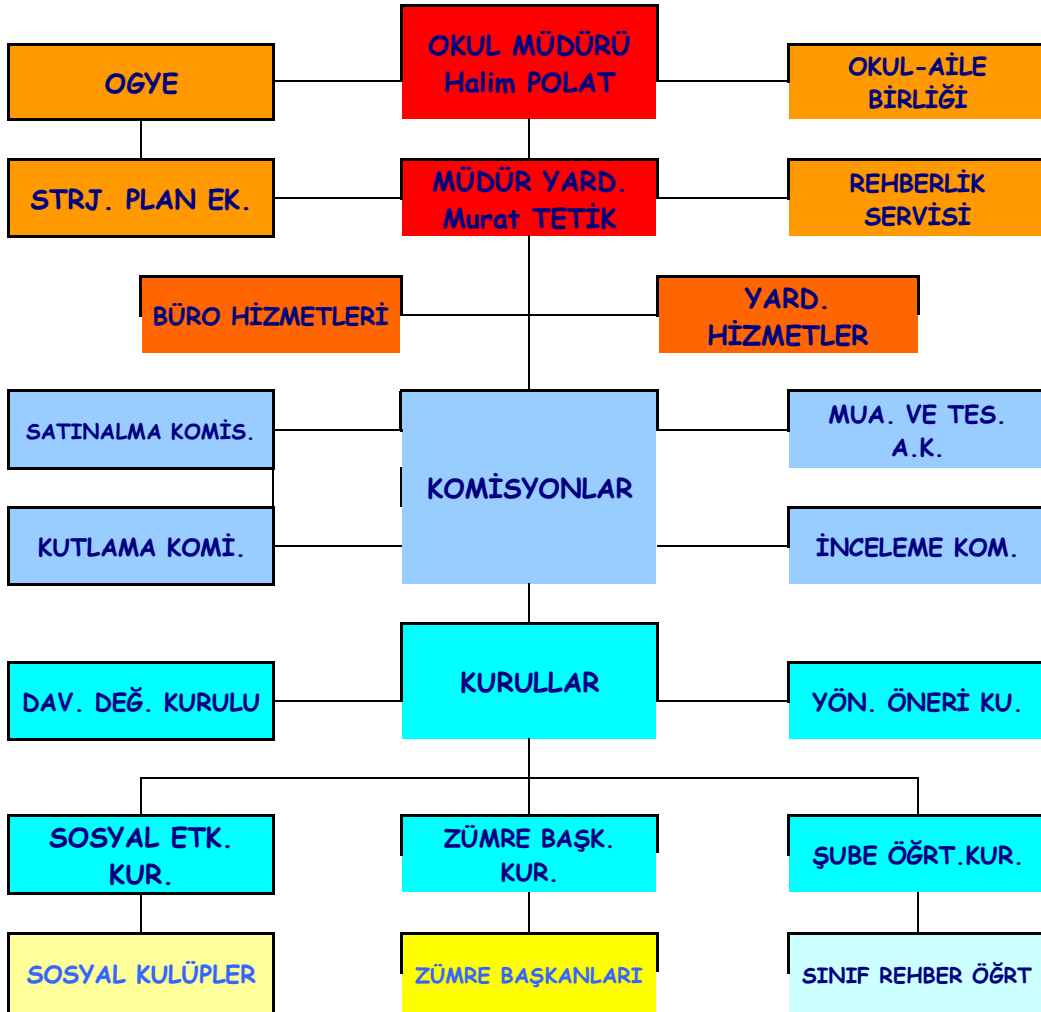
OGYE

OKUL MÜDÜRÜ
Halim POLAT

OKUL-AİLE BİRLİĞİ

STRJ. PLAN EK.

MÜDÜR YARD.
Murat TETİK

REHBERLİK SERVİSİ

BÜRO HİZMETLERİ

YARD. HİZMETLER

SATINALMA KOMİS.

KOMİSYONLAR

MUA. VE TES. A.K.

KUTLAMA KOMİ.

İNCELEME KOM.

DAV. DEĞ. KURULU

KURULLAR

YÖN. ÖNERİ KU.

SOSYAL ETK. KUR.

ZÜMRE BAŞK. KUR.

ŞUBE ÖĞRT.KUR.

SOSYAL KULÜPLER

ZÜMRE BAŞKANLARI

SINIF REHBER ÖĞRT